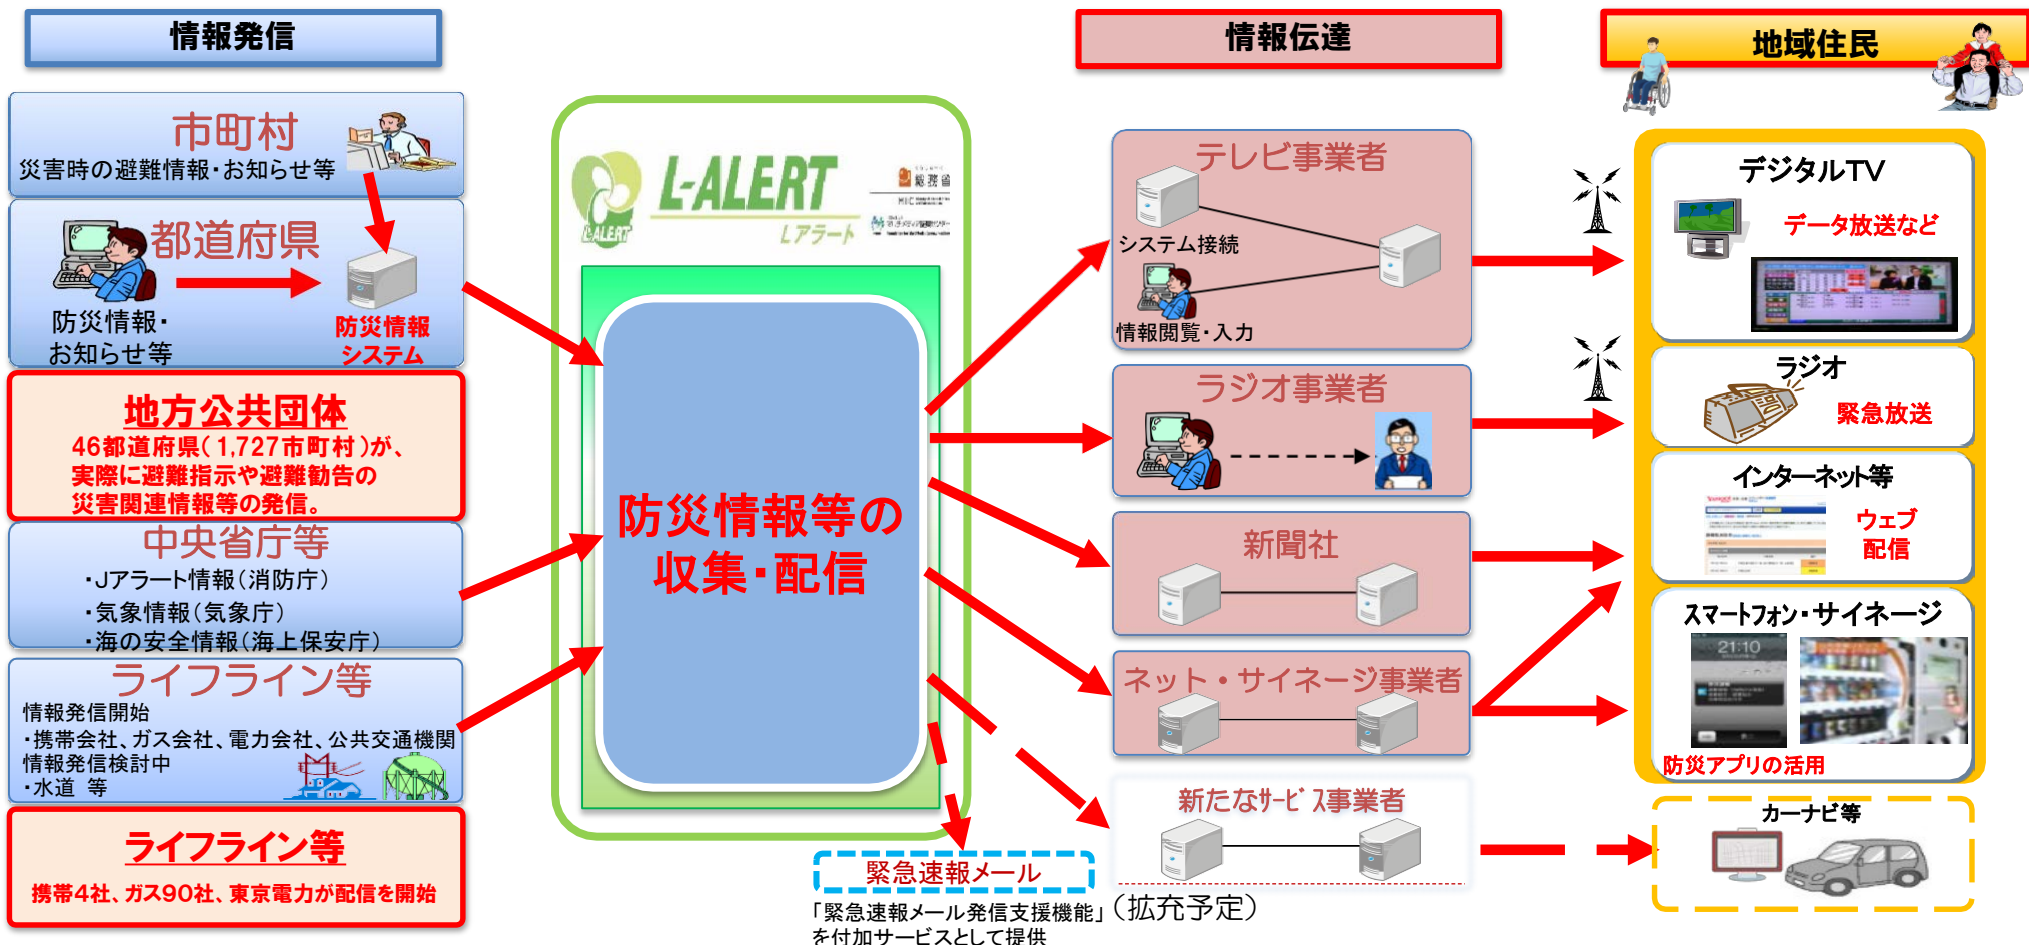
情報発信

市町村
災害時の避難情報・お知らせ等

都道府県
防災情報・お知らせ等
防災情報システム

地方公共団体
46都道府県(1,727市町村)が、実際に避難指示や避難勧告の災害関連情報等の発信。

中央省庁等
・Jアラート情報(消防庁)
・気象情報(気象庁)
・海の安全情報(海上保安庁)

ライフライン等
情報発信開始
・携帯会社、ガス会社、電力会社、公共交通機関
情報発信検討中
・水道 等

ライフライン等
携帯4社、ガス90社、東京電力が配信を開始

L-ALERT
Lアラート
総務省

防災情報等の収集・配信

緊急速報メール
「緊急速報メール発信支援機能」を付加サービスとして提供

情報伝達

テレビ事業者
システム接続
情報閲覧・入力

ラジオ事業者

新聞社

ネット・サイネージ事業者

新たなサービス事業者
(拡充予定)

地域住民

デジタルTV
データ放送など

ラジオ
緊急放送

インターネット等
ウェブ配信

スマートフォン・サイネージ
21:10
防災アプリの活用

カーナビ等